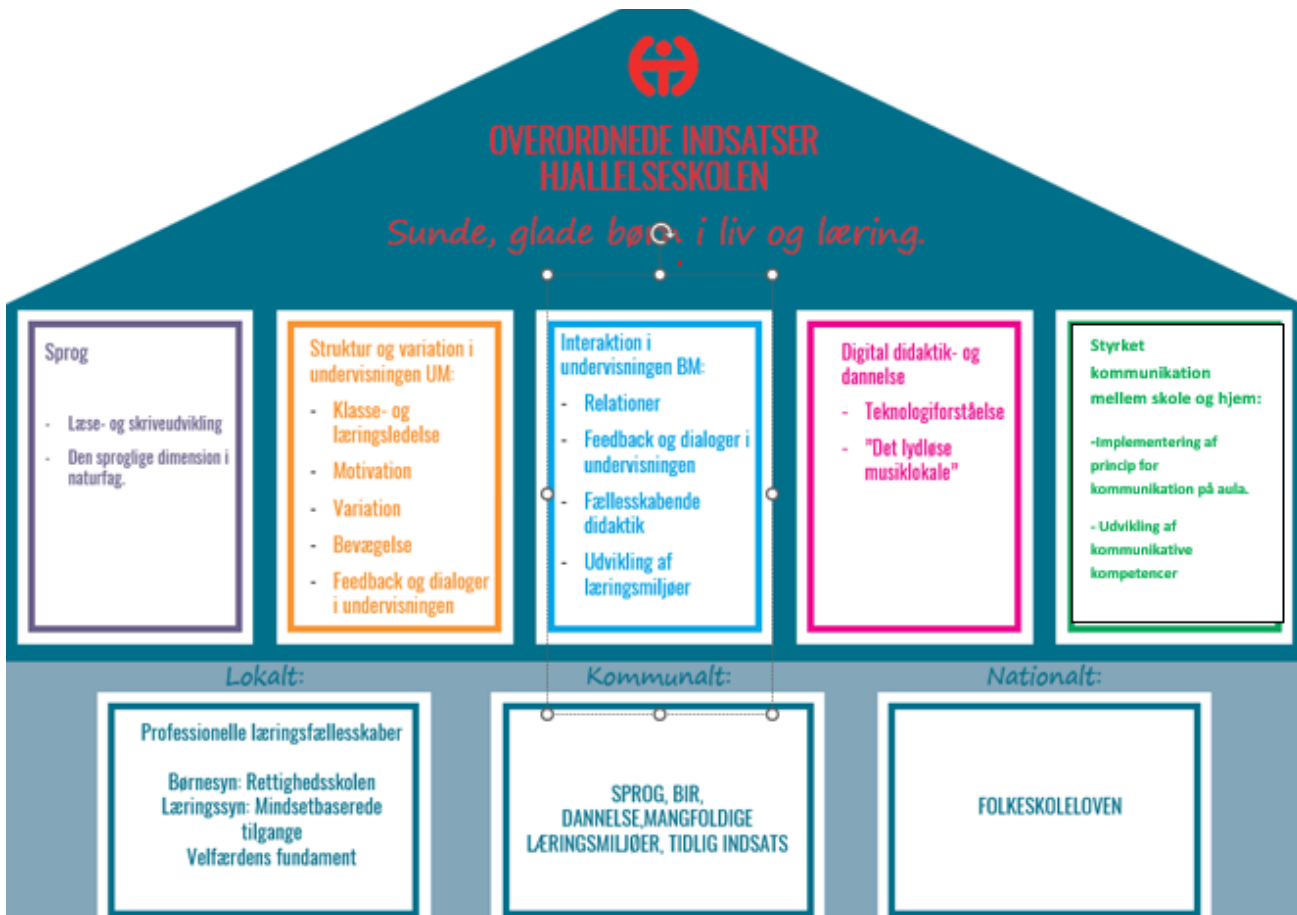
OVERORDNEDE INDSATSER
HJALLELSESKOLEN

Sunde, glade børn i liv og læring.

Sprog

- Læse- og skriveudvikling
- Den sproglige dimension i naturfag.

Struktur og variation i undervisningen UM:

- Klasse- og læringsledelse
- Motivation
- Variation
- Bevægelse
- Feedback og dialoger i undervisningen

Interaktion i undervisningen BM:

- Relationer
- Feedback og dialoger i undervisningen
- Fællesskabende didaktik
- Udvikling af læringsmiljøer

Digital didaktik- og dannelse

- Teknologiforståelse
- "Det lydløse musiklokale"

Styrket kommunikation mellem skole og hjem:

-Implementering af princip for kommunikation på aula.

- Udvikling af kommunikative kompetencer

Lokalt:

Professionelle læringsfællesskaber

Børnesyn: Rettighedsskolen
Læringssyn: Mindsetbaserede tilgange
Velfærdens fundament

Kommunalt:

SPROG, BIR, DANNELSE,MANGFOLDIGE LÆRINGSMILJØER, TIDLIG INDSATS

Nationalt:

FOLKESKOLELOVEN